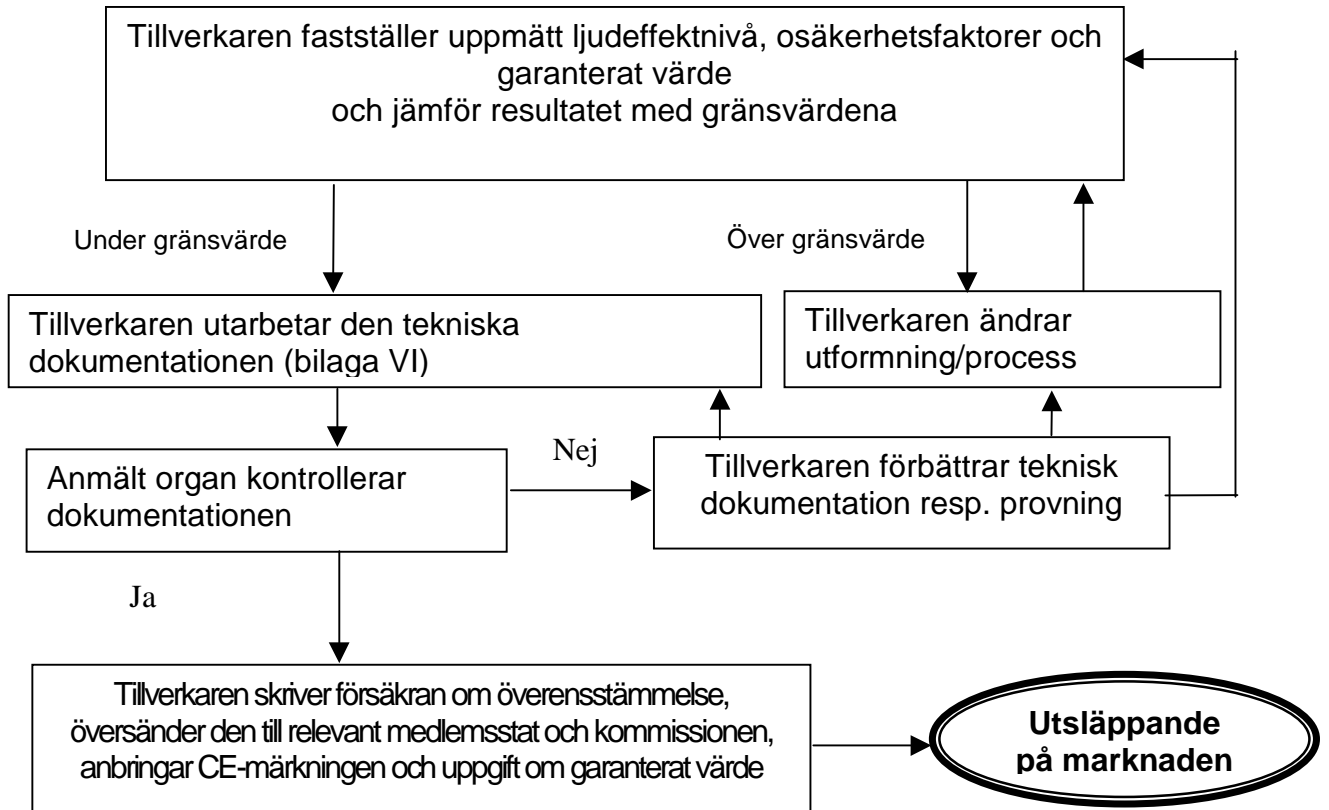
Tillverkaren fastställer uppmätt ljudeffektnivå, osäkerhetsfaktorer och garanterat värde
och jämför resultatet med gränsvärdena

Under gränsvärde

Över gränsvärde

Tillverkaren utarbetar den tekniska dokumentationen (bilaga VI)

Tillverkaren ändrar utformning/process

Nej

Anmält organ kontrollerar dokumentationen

Tillverkaren förbättrar teknisk dokumentation resp. provning

Ja

Tillverkaren skriver försäkran om överensstämmelse, översänder den till relevant medlemsstat och kommissionen, anbringar CE-märkningen och uppgift om garanterat värde

Utsläppande på marknaden